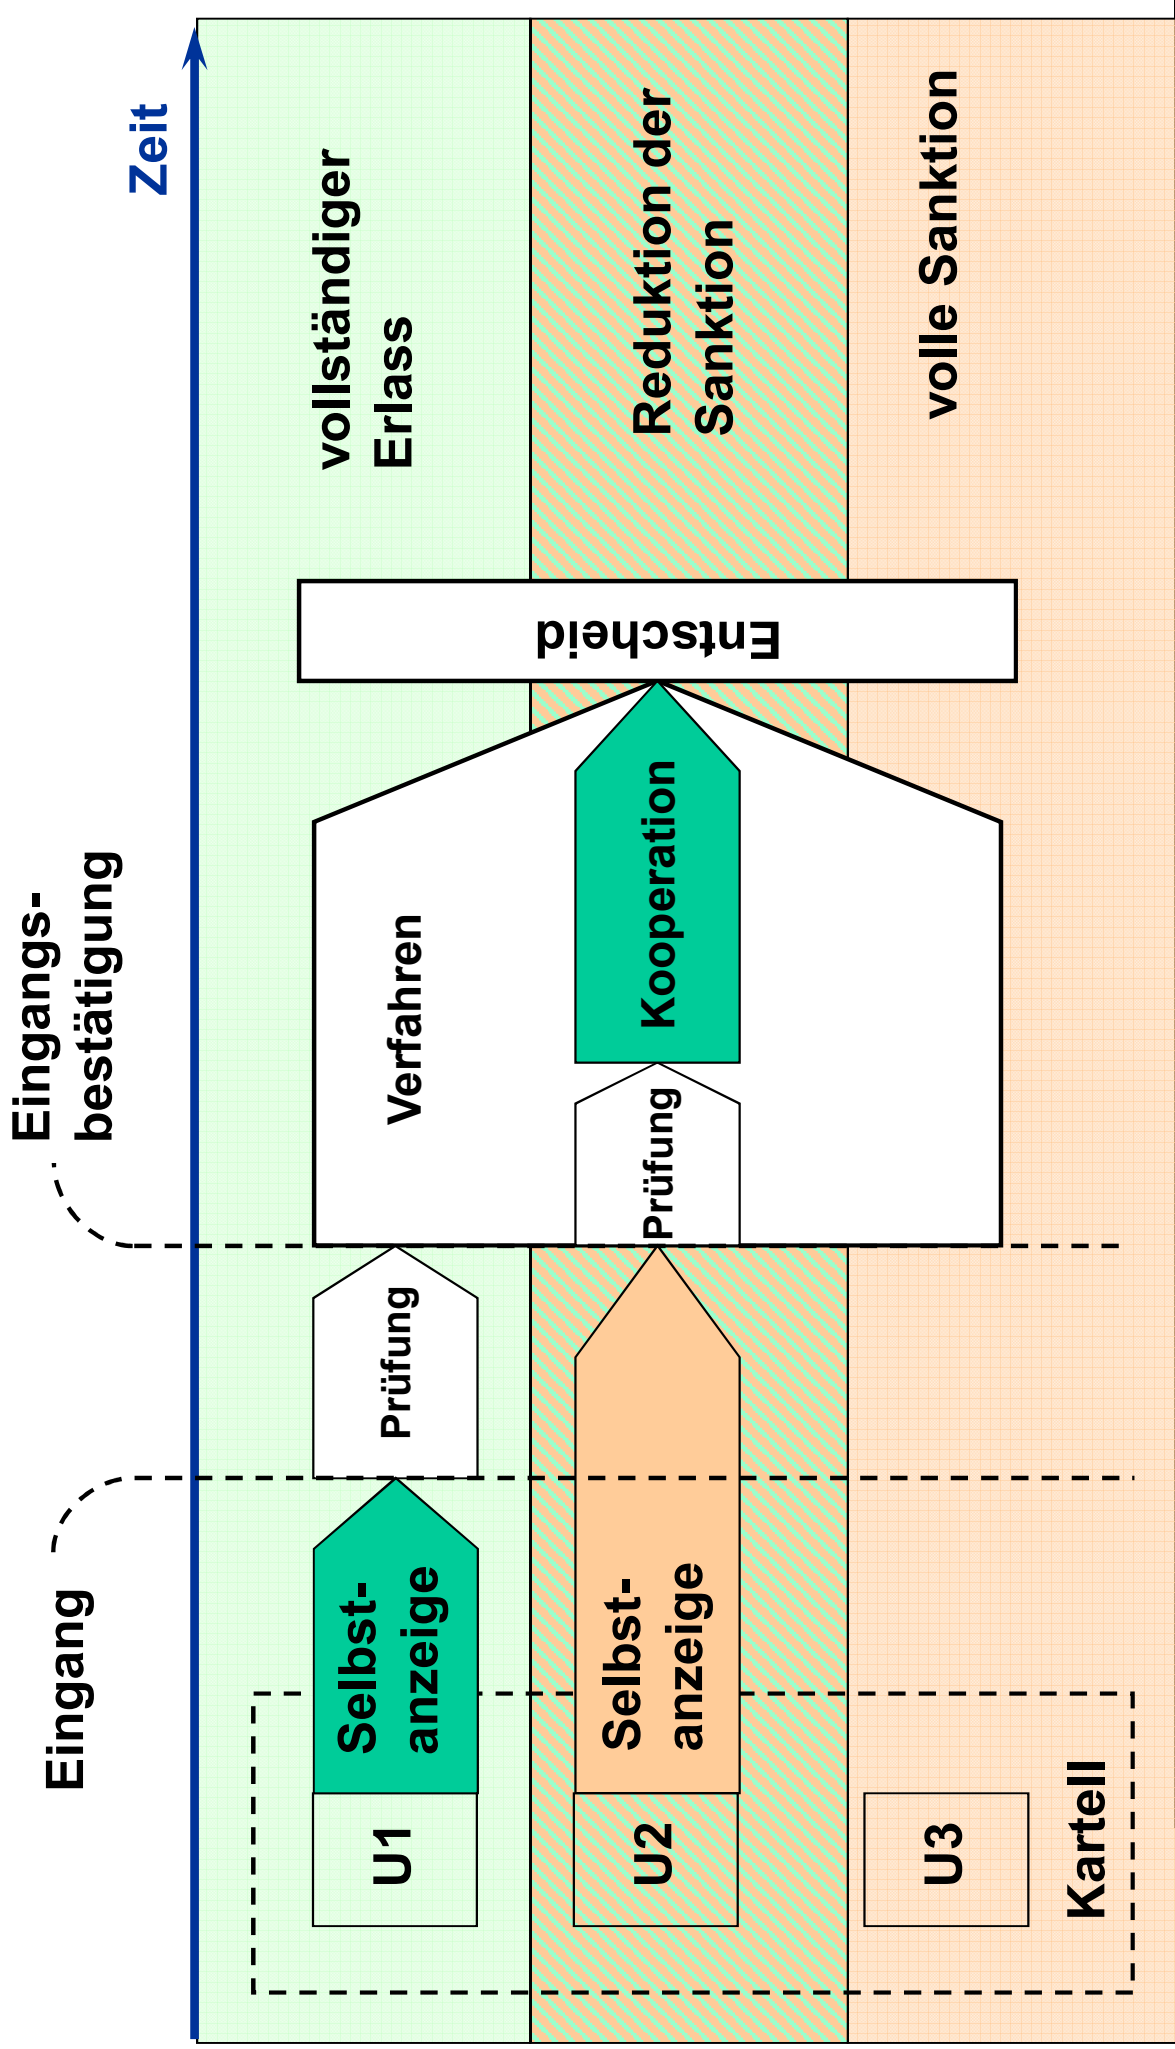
Zeit

vollständiger Erlass

Reduktion der Sanktion

volle Sanktion

Entscheid

Eingangsbestätigung

Verfahren

Kooperation

Prüfung

Prüfung

Eingang

Selbstanzeige

Selbstanzeige

U1

U2

U3

Kartell